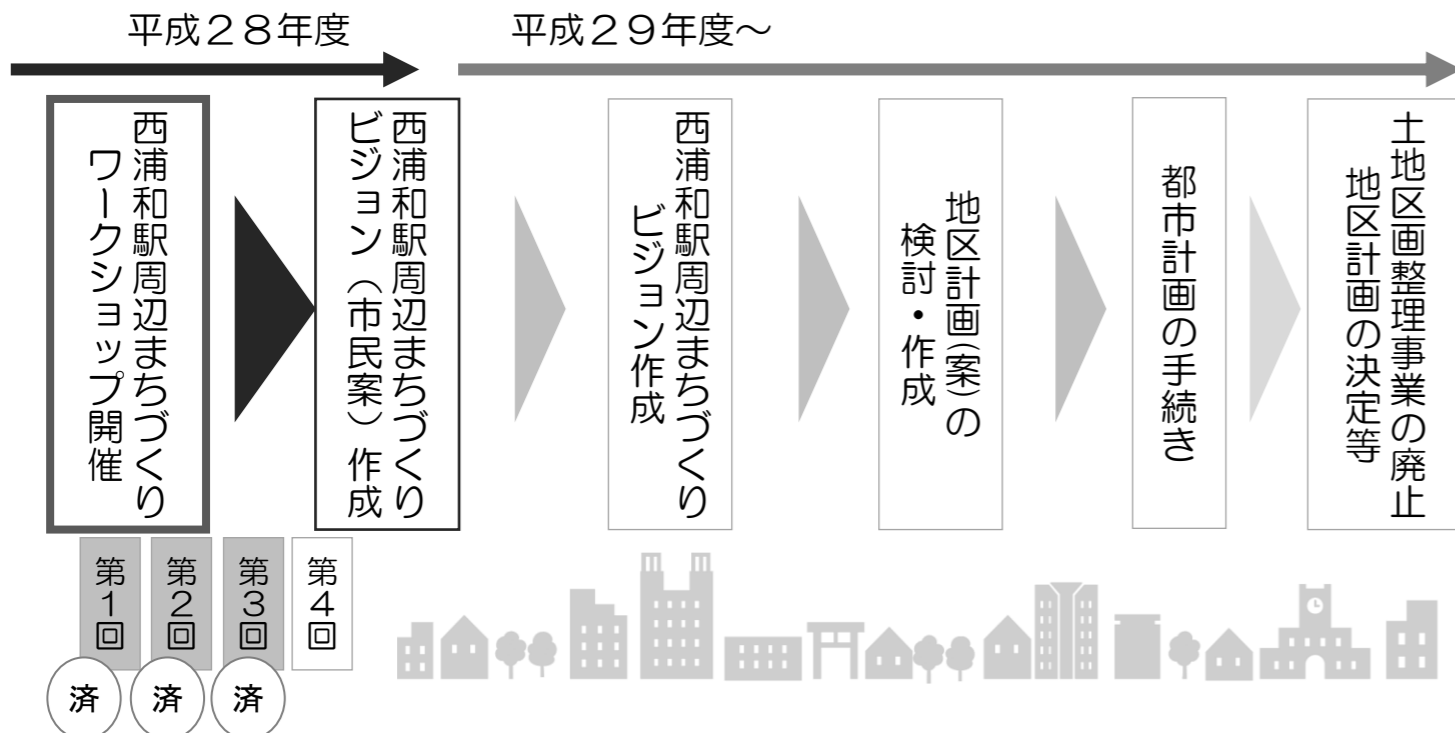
平成28年度

平成29年度～

西浦和駅周辺まちづくりワークショップ開催

西浦和駅周辺まちづくりビジョン（市民案）作成

西浦和駅周辺まちづくりビジョン作成

地区計画(案)の検討・作成

都市計画の手続き

土地区画整理事業の廃止
地区計画の決定等

第1回
第2回
第3回
第4回

済
済
済